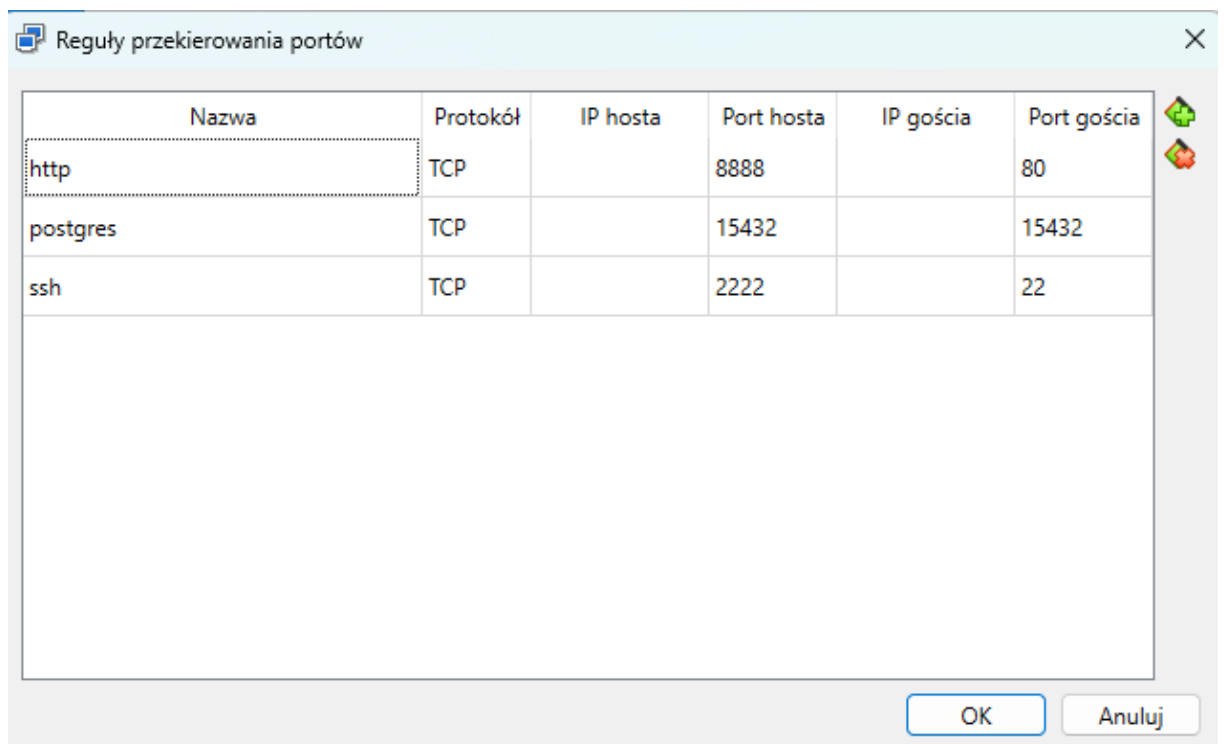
Reguły przekierowania portów

| Nazwa | Protokół | IP hosta | Port hosta | IP gościa | Port gościa |
|---|---|---|---|---|---|
| http | TCP | | 8888 | | 80 |
| postgres | TCP | | 15432 | | 15432 |
| ssh | TCP | | 2222 | | 22 |

OK Anuluj